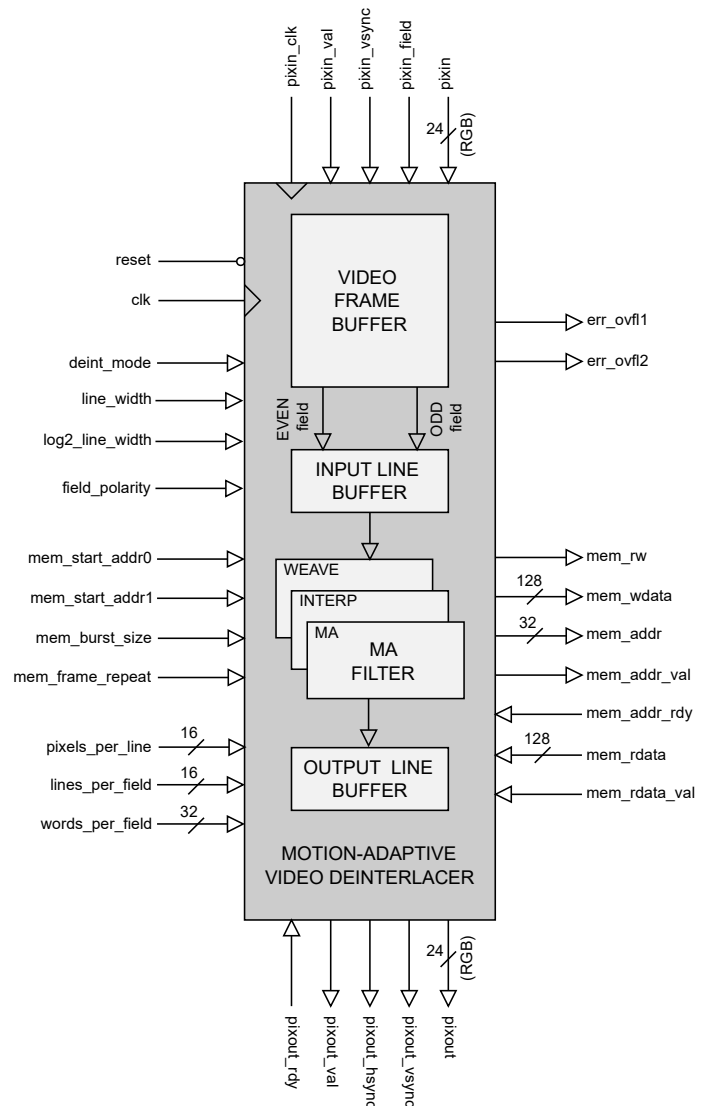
pixin_clk
pixin_val
pixin_vsync
pixin_field
pixin
24
(RGB)

reset
clk
deint_mode
line_width
log2_line_width
field_polarity
mem_start_addr0
mem_start_addr1
mem_burst_size
mem_frame_repeat
pixels_per_line
16
lines_per_field
16
words_per_field
32

VIDEO FRAME BUFFER

EVEN field
ODD field

INPUT LINE BUFFER

WEAVE
INTERP
MA
MA FILTER

OUTPUT LINE BUFFER

MOTION-ADAPTIVE VIDEO DEINTERLACER

err_ovfl1
err_ovfl2
mem_rw
128
mem_wdata
32
mem_addr
mem_addr_val
mem_addr_rdy
128
mem_rdata
mem_rdata_val

24
(RGB)
pixout_rdy
pixout_val
pixout_hsync
pixout_vsync
pixout